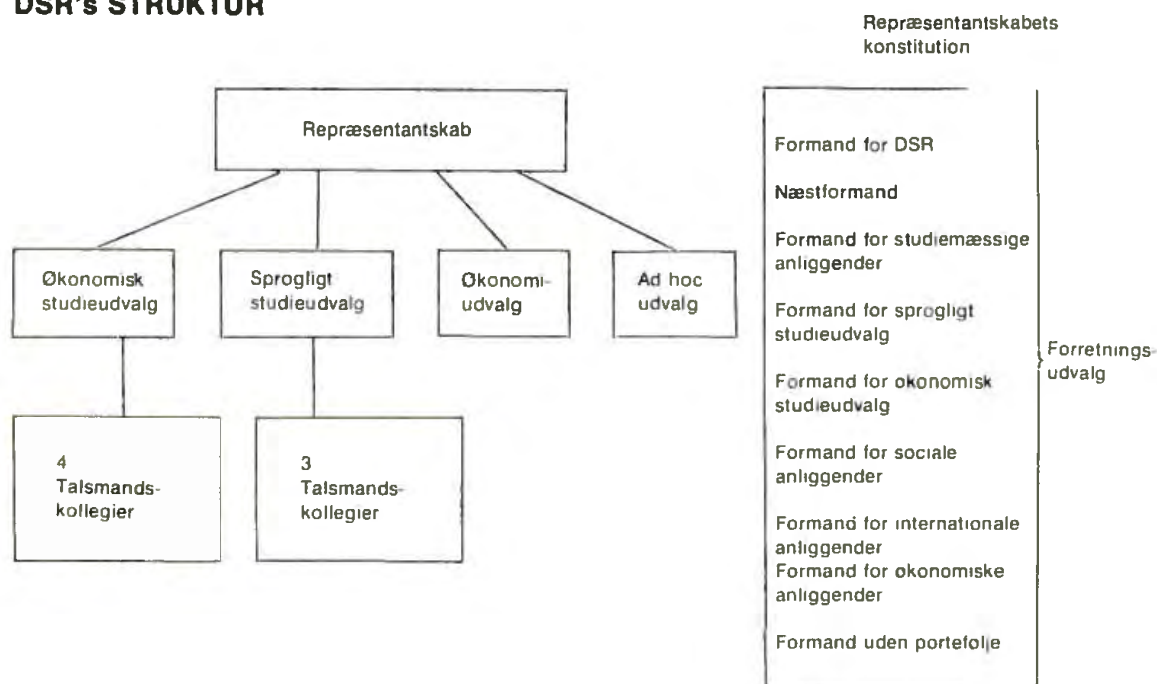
DSR's STRUKTUR

Repræsentantskabets konstitution

Repræsentantskab

Økonomisk studieudvalg

Sprogligt studieudvalg

Økonomiudvalg

Ad hoc udvalg

4 Talsmandskollegier

3 Talsmandskollegier

Formand for DSR

Næstformand

Formand for studiemæssige anliggender

Formand for sprogligt studieudvalg

Formand for okonomisk studieudvalg

Formand for sociale anliggender

Formand for internationale anliggender

Formand for okonomiske anliggender

Formand uden portefolje

Forretningsudvalg